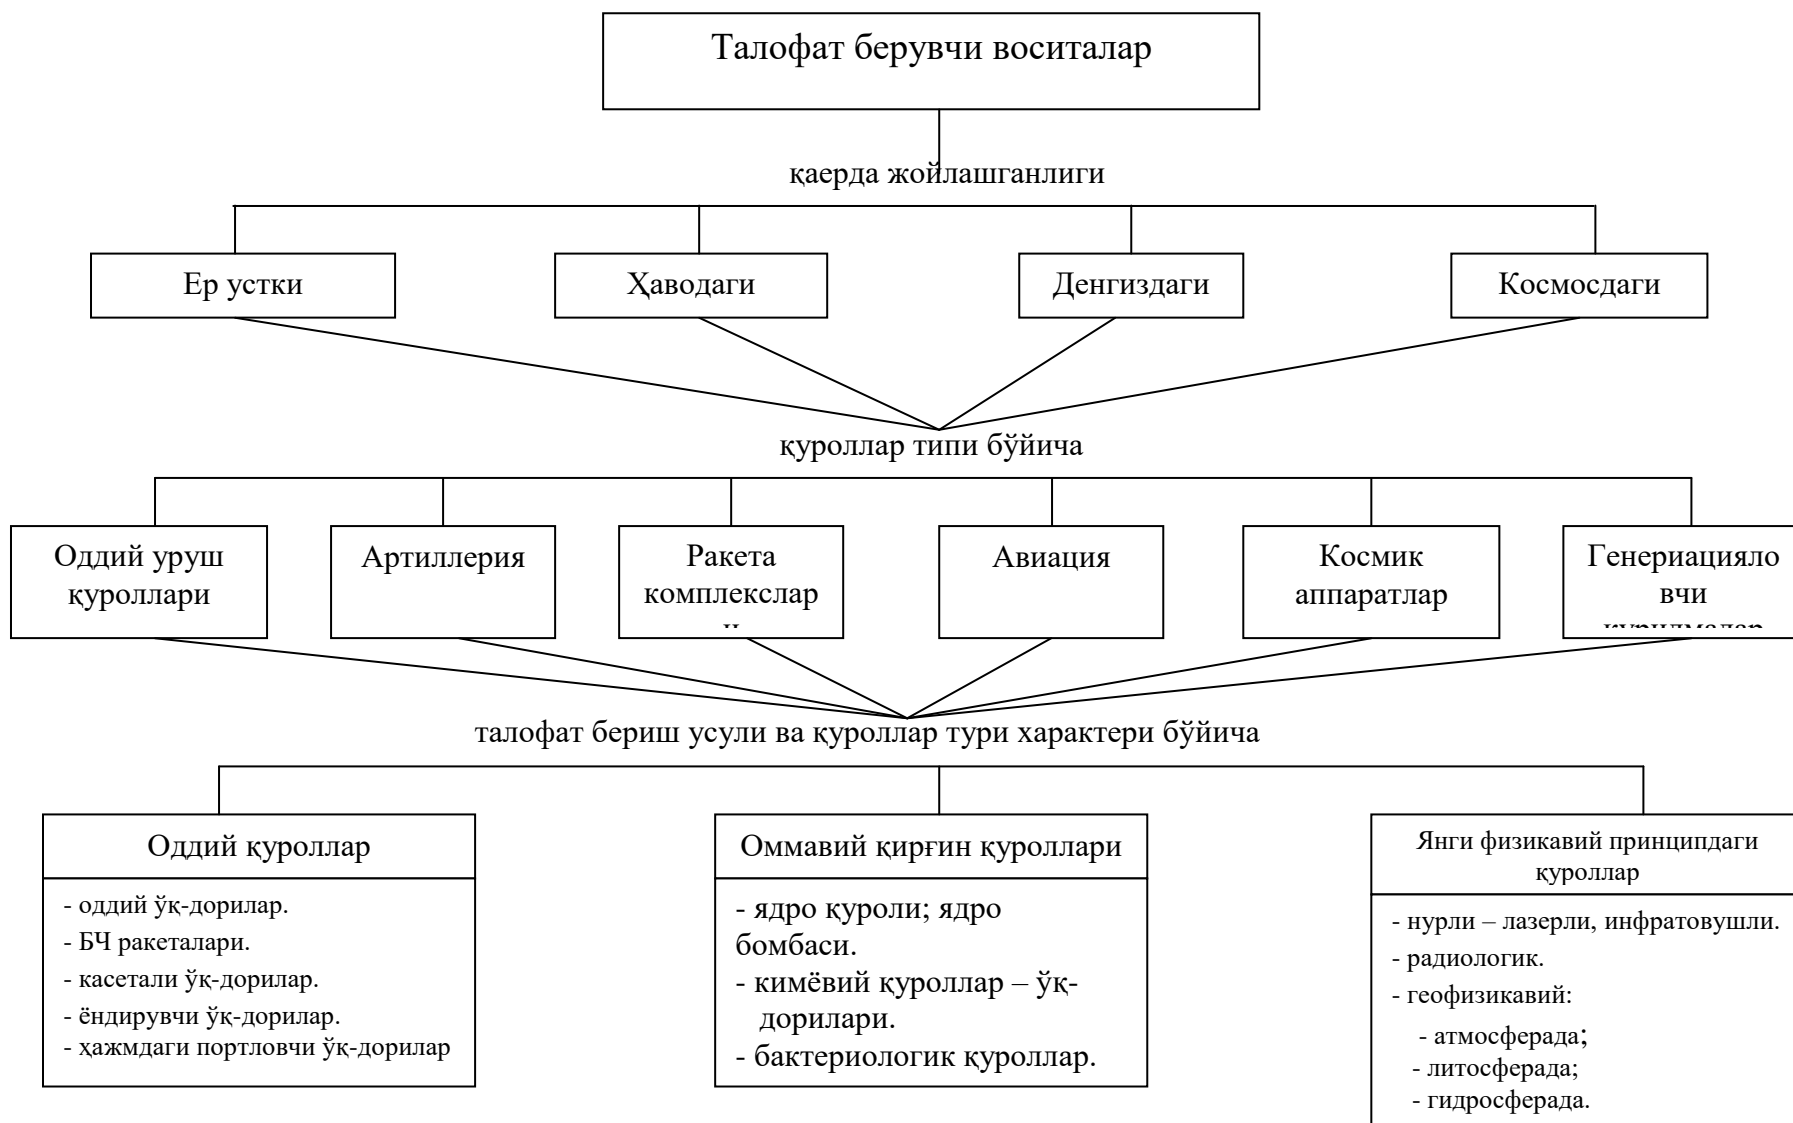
Талофат берувчи воситалар

қаерда жойлашганлиги

Ер устки

Ҳаводаги

Денгиздаги

Космосдаги

қуроллар типи бўйича

Оддий уруш қуроллари

Артиллерия

Ракета комплекслар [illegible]

Авиация

Космик аппаратлар

Генерациялов­чи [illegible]

талофат бериш усули ва қуроллар тури характери бўйича

Оддий қуроллар

- оддий ўқ-дорилар.
- БЧ ракеталари.
- касетали ўқ-дорилар.
- ёндирувчи ўқ-дорилар.
- ҳажмдаги портловчи ўқ-дорилар

Оммавий қирғин қуроллари

- ядро қуроли; ядро бомбаси.
- кимёвий қуроллар – ўқ-дорилари.
- бактериологик қуроллар.

Янги физикавий принципдаги қуроллар

- нурли – лазерли, инфратовушли.
- радиологик.
- геофизикавий:
- атмосферада;
- литосферада;
- гидросферада.